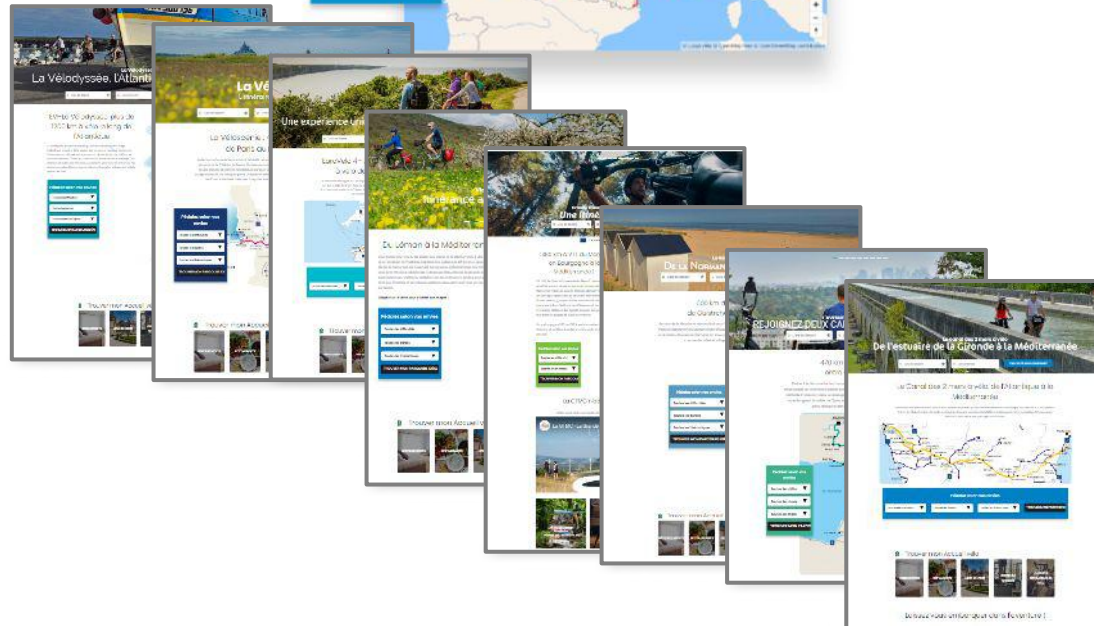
La Vélodyssée, l'Atlantique

La Vélodyssée : plus de 1200 km à vélo le long de l'Atlantique

Trouver mon Accueil Vélo

La Véloscénie
L'itinéraire

La Véloscénie : de Paris au Mont

Trouver mon Accueil Vélo

Une expérience unique

EuroVelo 4 - La Vélomaritime

Trouver mon Accueil Vélo

ViaRhôna

Du Léman à la Méditerranée

Trouver mon Accueil Vélo

Une itinérance

La Scandibérique

Trouver mon Accueil Vélo

De la Normandie

Trouver mon Accueil Vélo

REJOIGNEZ DEUX CAPITALES

440 km

De l'estuaire de la Gironde à la Méditerranée

Le Canal des 2 mers à vélo, de l'Atlantique à la Méditerranée

Trouver mon Accueil Vélo

Laissez-vous embarquer dans l'aventure !